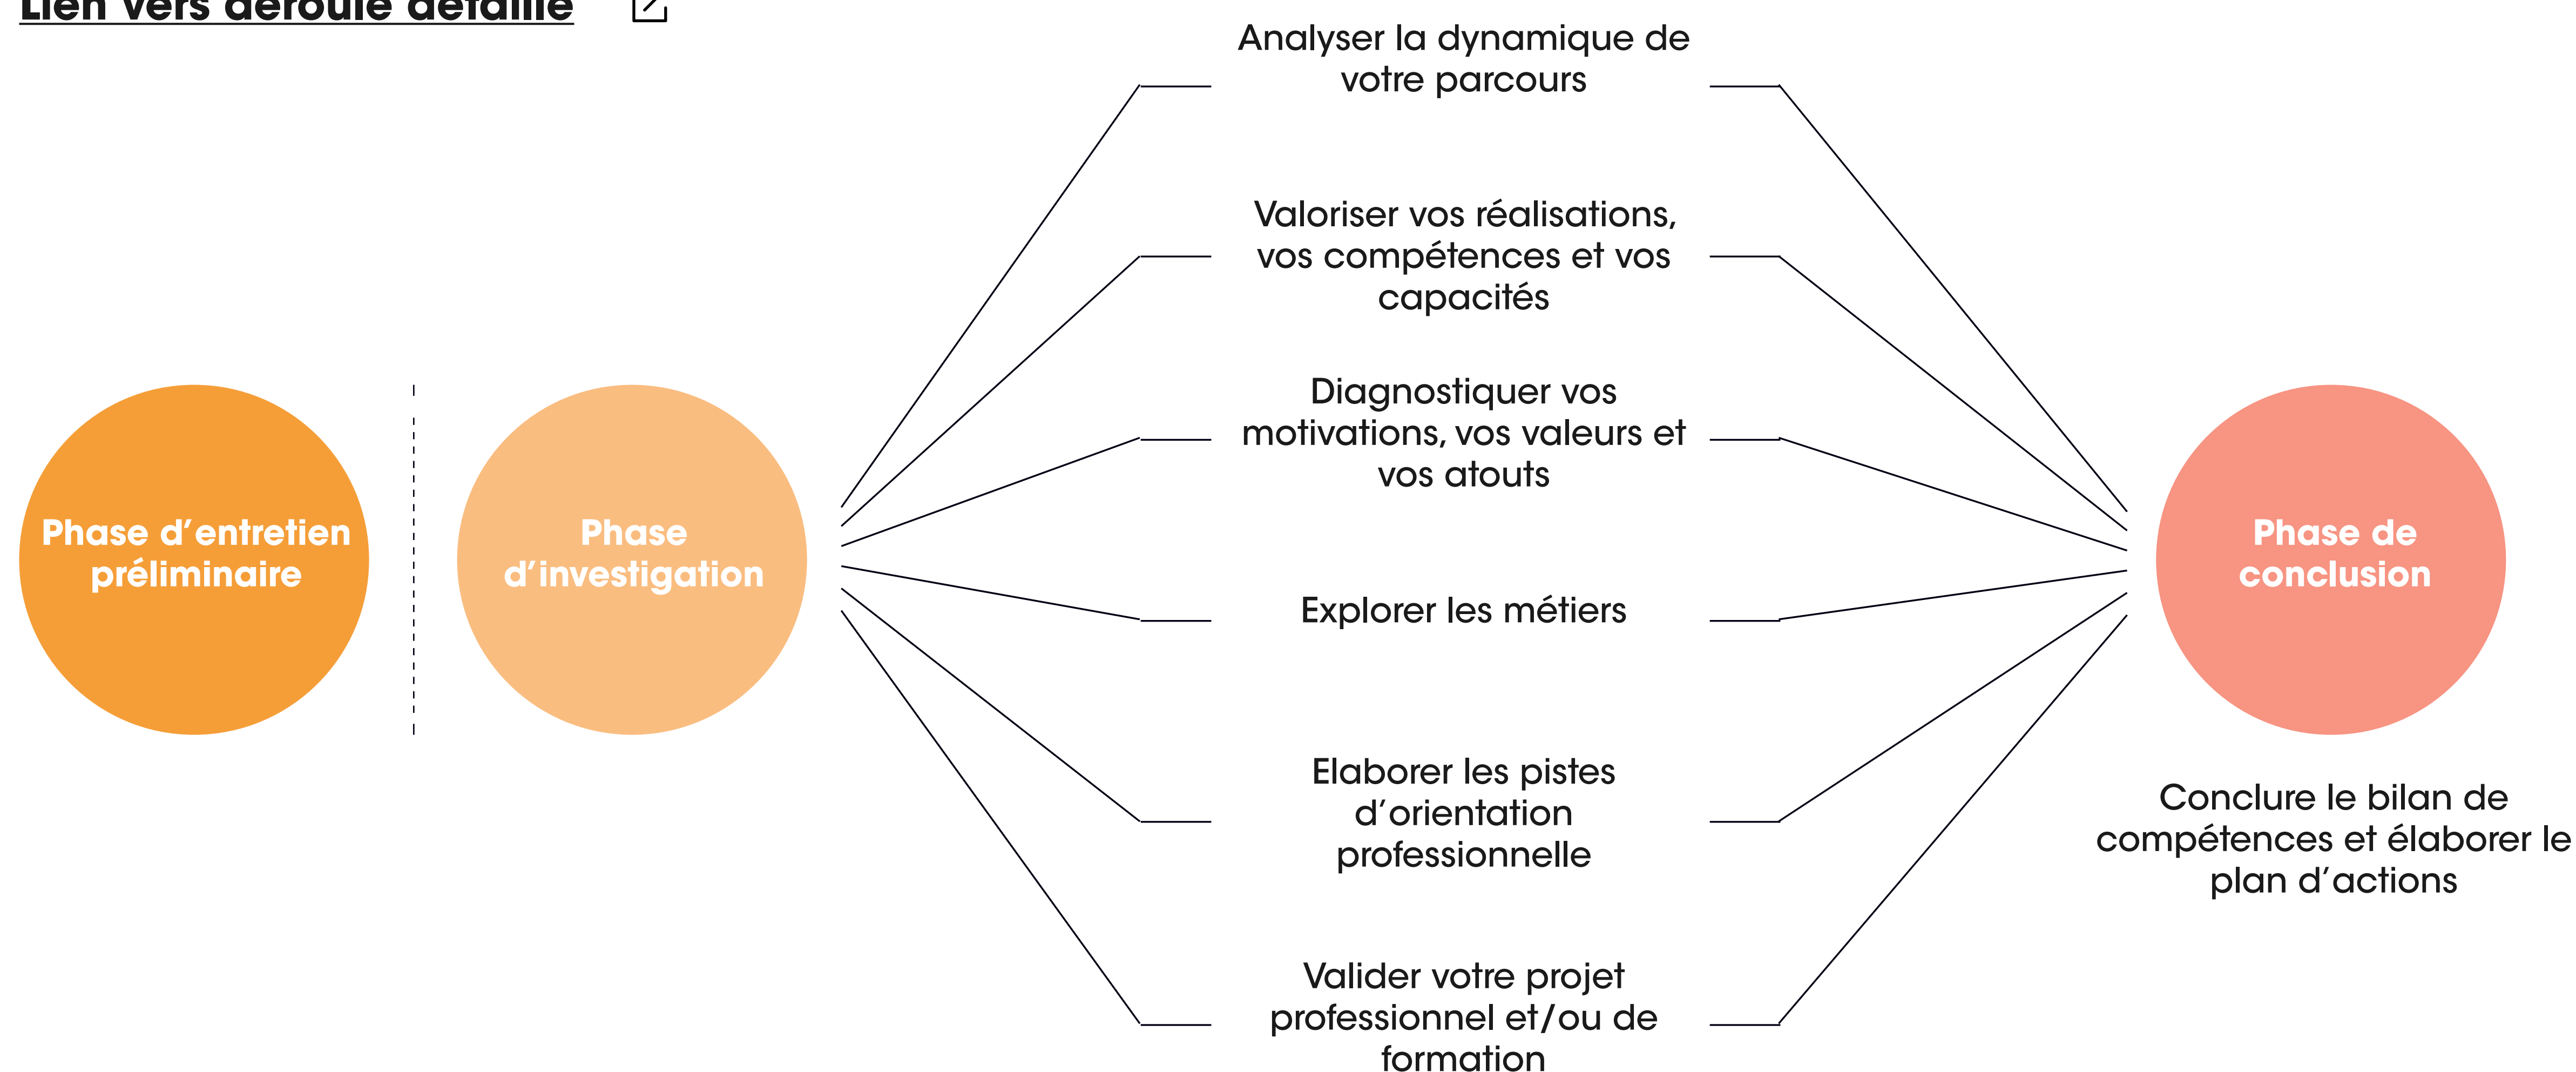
Lien vers déroulé détaillé

Phase d'entretien préliminaire

Phase d'investigation

Analyser la dynamique de votre parcours

Valoriser vos réalisations, vos compétences et vos capacités

Diagnostiquer vos motivations, vos valeurs et vos atouts

Explorer les métiers

Elaborer les pistes d'orientation professionnelle

Valider votre projet professionnel et/ou de formation

Phase de conclusion

Conclure le bilan de compétences et élaborer le plan d'actions